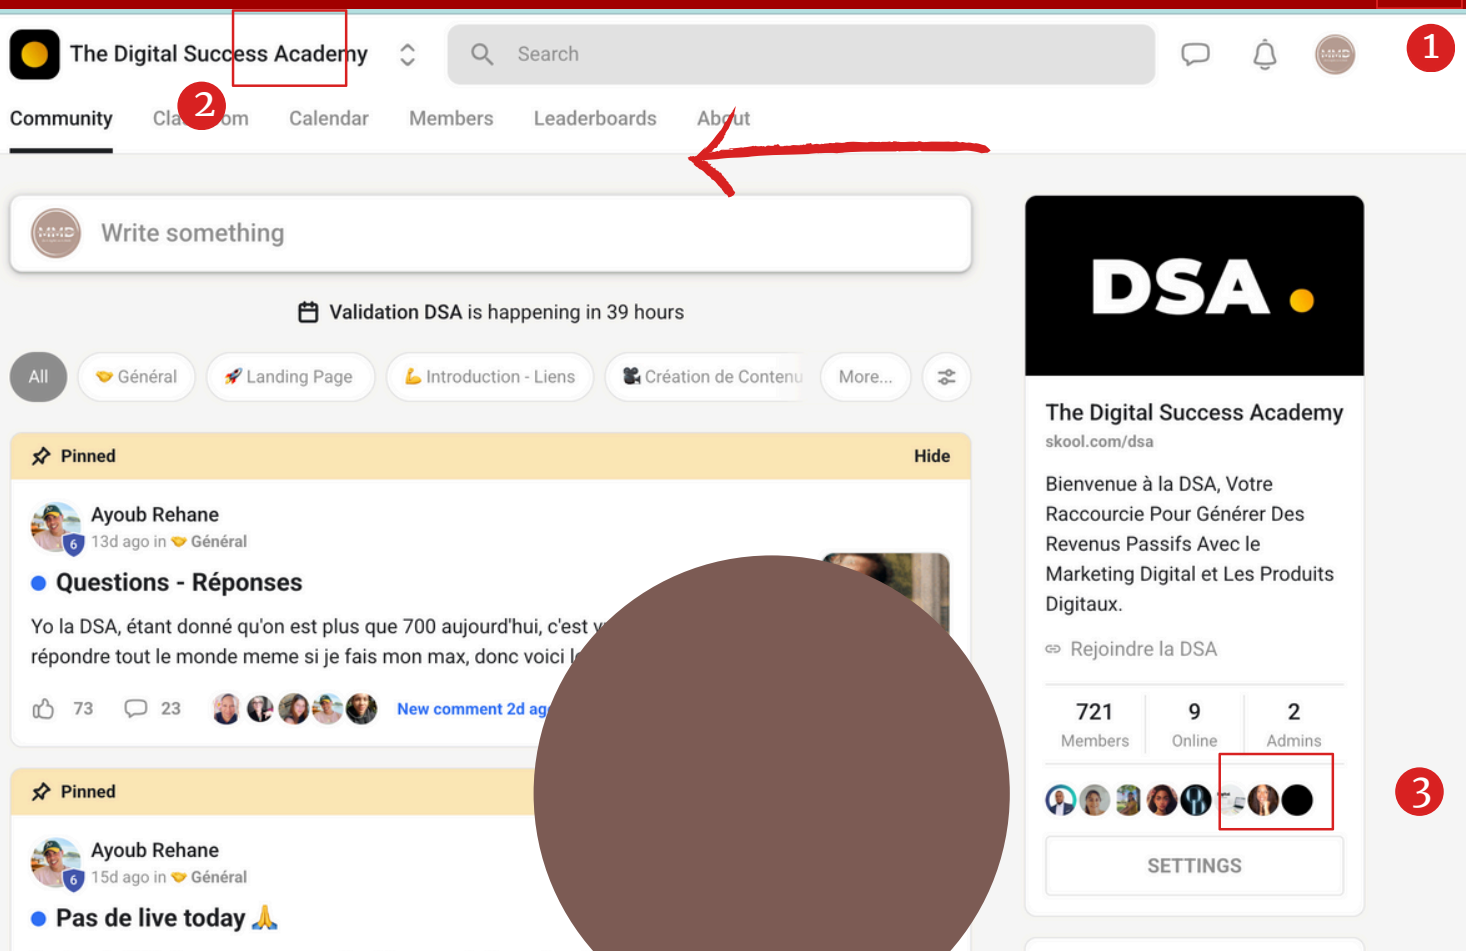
The Digital Success Academy

Search

1

Community Classroom Calendar Members Leaderboards About

2

Write something

Validation DSA is happening in 39 hours

All 🤝 Général 🚀 Landing Page 💪 Introduction - Liens 🎥 Création de Contenu More...

Pinned Hide

Ayoub Rehane
6
13d ago in 🤝 Général

Questions - Réponses

Yo la DSA, étant donné qu'on est plus que 700 aujourd'hui, c'est v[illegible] répondre tout le monde meme si je fais mon max, donc voici l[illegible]

73 23 New comment 2d ag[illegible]

Pinned

Ayoub Rehane
6
15d ago in 🤝 Général

Pas de live today 🙏

DSA

The Digital Success Academy
skool.com/dsa

Bienvenue à la DSA, Votre Raccourcie Pour Générer Des Revenus Passifs Avec le Marketing Digital et Les Produits Digitaux.

Rejoindre la DSA

| 721 | 9 | 2 |
|---|---|---|
| Members | Online | Admins |

3

SETTINGS